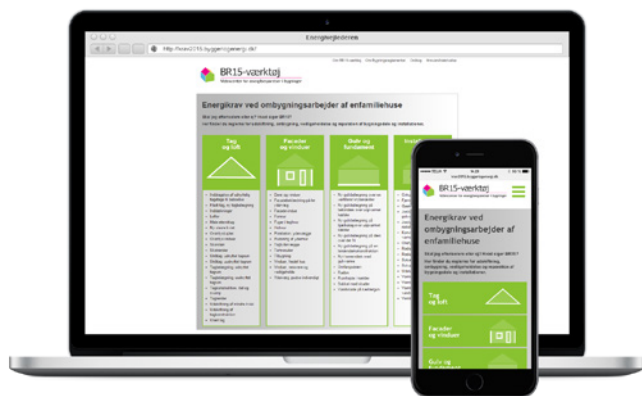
Energikrav ved ombygningsarbejder af enfamiliehuse

BR15-værktøj

Tag og loft

Facader og vinduer

Gulv og fundament

BR15-værktøj

Energikrav ved ombygningsarbejder af enfamiliehuse

Tag og loft

Facader og vinduer

Gulv og fundament